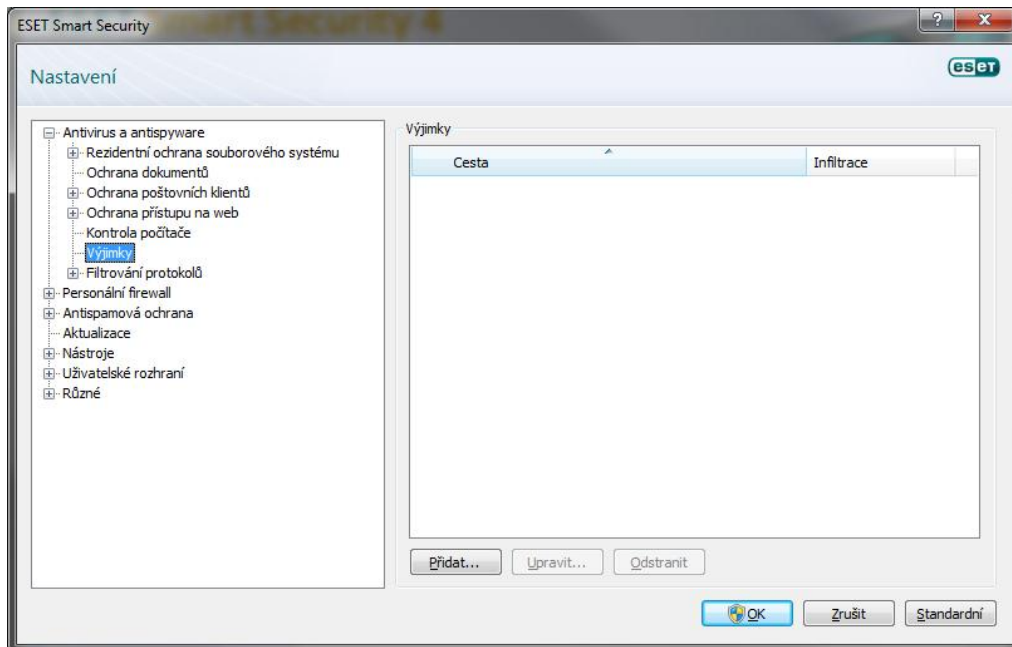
ESET Smart Security

Nastavení

eset

Antivirus a antispyware
Rezidentní ochrana souborového systému
Ochrana dokumentů
Ochrana poštovních klientů
Ochrana přístupu na web
Kontrola počítače
Výjimky
Filtrování protokolů
Personální firewall
Antispamová ochrana
Aktualizace
Nástroje
Uživatelské rozhraní
Různé

Výjimky

| Cesta | Infiltrace |
|---|---|

Přidat... Upravit... Odstranit

OK Zrušit Standardní